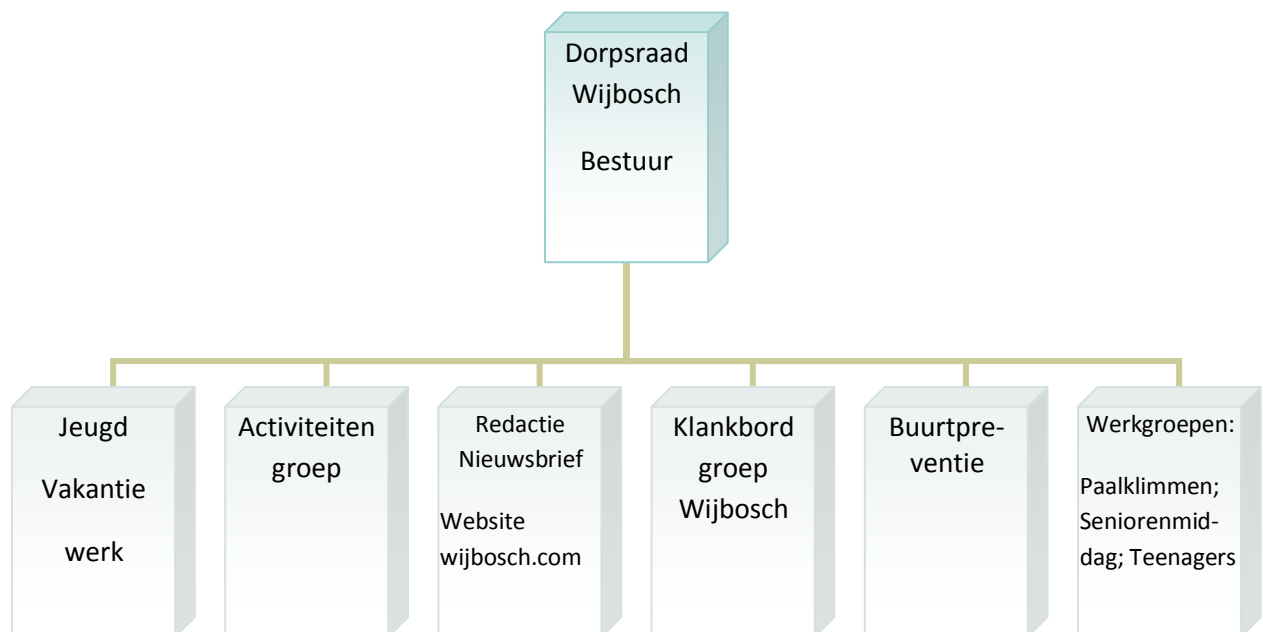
Dorpsraad Wijbosch

Bestuur

Jeugd Vakantie werk

Activiteiten groep

Redactie Nieuwsbrief

Website wijbosch.com

Klankbord groep Wijbosch

Buurtpreventie

Werkgroepen:

Paalklimmen; Seniorenmiddag; Teenagers